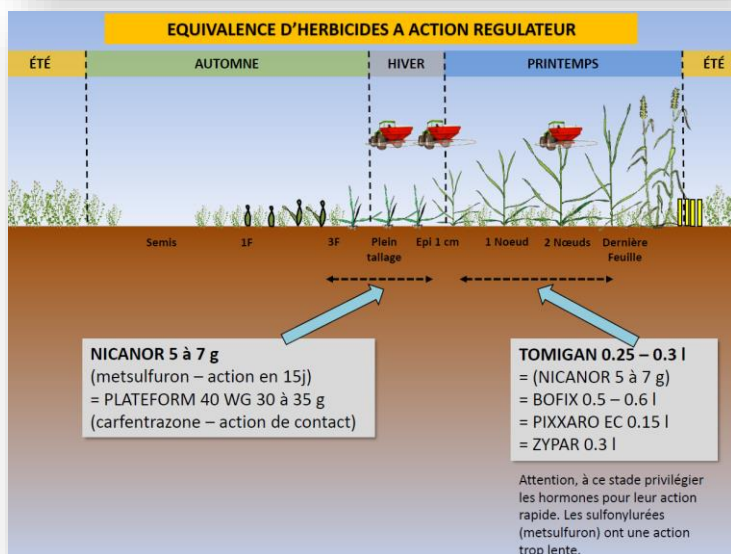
EQUIVALENCE D'HERBICIDES A ACTION REGULATEUR

ÉTÉ

AUTOMNE

HIVER

PRINTEMPS

ÉTÉ

Semis

1F

3F

Plein tallage

Epi 1 cm

1 Noeud

2 Nœuds

Dernière Feuille

NICANOR 5 à 7 g
(metsulfuron – action en 15j)
= PLATEFORM 40 WG 30 à 35 g
(carfentrazone – action de contact)

TOMIGAN 0.25 – 0.3 l
= (NICANOR 5 à 7 g)
= BOFIX 0.5 – 0.6 l
= PIXXARO EC 0.15 l
= ZYPAR 0.3 l

Attention, à ce stade privilégier les hormones pour leur action rapide. Les sulfonylurées (metsulfuron) ont une action trop lente.